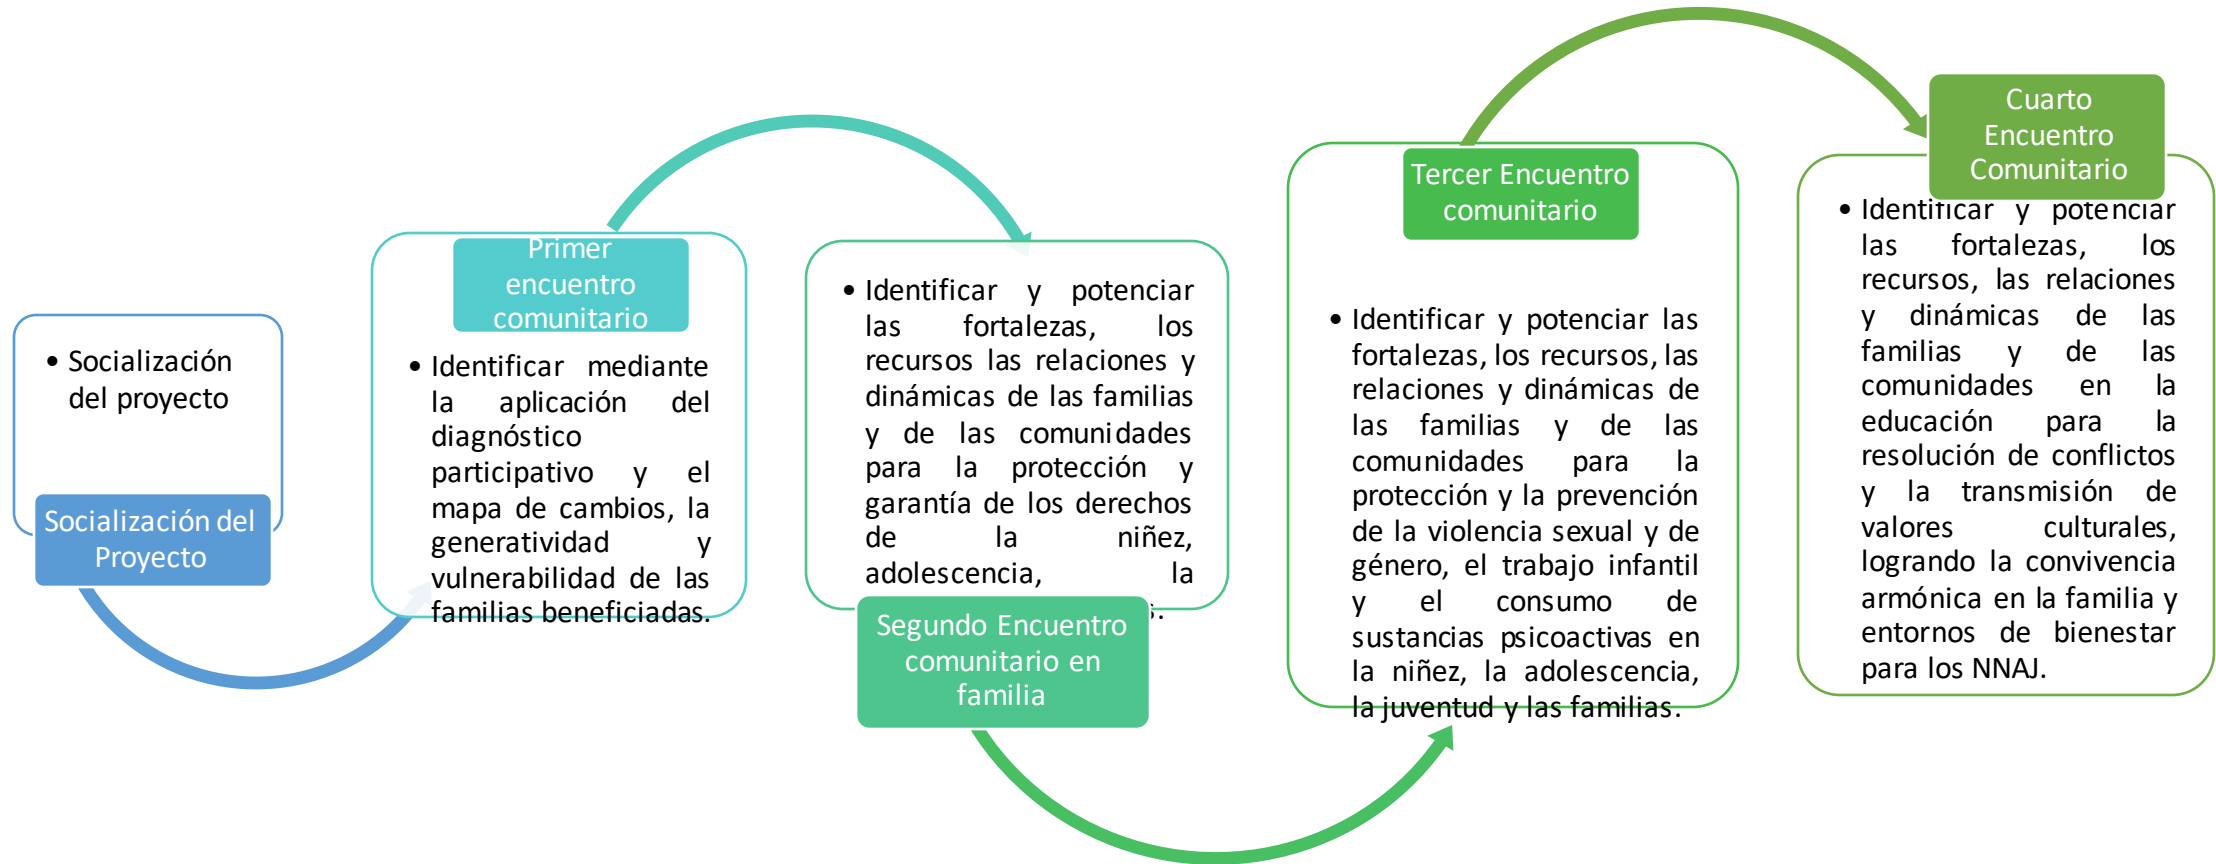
Socialización del proyecto

Socialización del Proyecto

Primer encuentro comunitario

Identificar mediante la aplicación del diagnóstico participativo y el mapa de cambios, la generatividad y vulnerabilidad de las familias beneficiadas.

Identificar y potenciar las fortalezas, los recursos las relaciones y dinámicas de las familias y de las comunidades para la protección y garantía de los derechos de la niñez, adolescencia, la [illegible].

Segundo Encuentro comunitario en familia

Tercer Encuentro comunitario

Identificar y potenciar las fortalezas, los recursos, las relaciones y dinámicas de las familias y de las comunidades para la protección y la prevención de la violencia sexual y de género, el trabajo infantil y el consumo de sustancias psicoactivas en la niñez, la adolescencia, la juventud y las familias.

Cuarto Encuentro Comunitario

Identificar y potenciar las fortalezas, los recursos, las relaciones y dinámicas de las familias y de las comunidades en la educación para la resolución de conflictos y la transmisión de valores culturales, logrando la convivencia armónica en la familia y entornos de bienestar para los NNAJ.